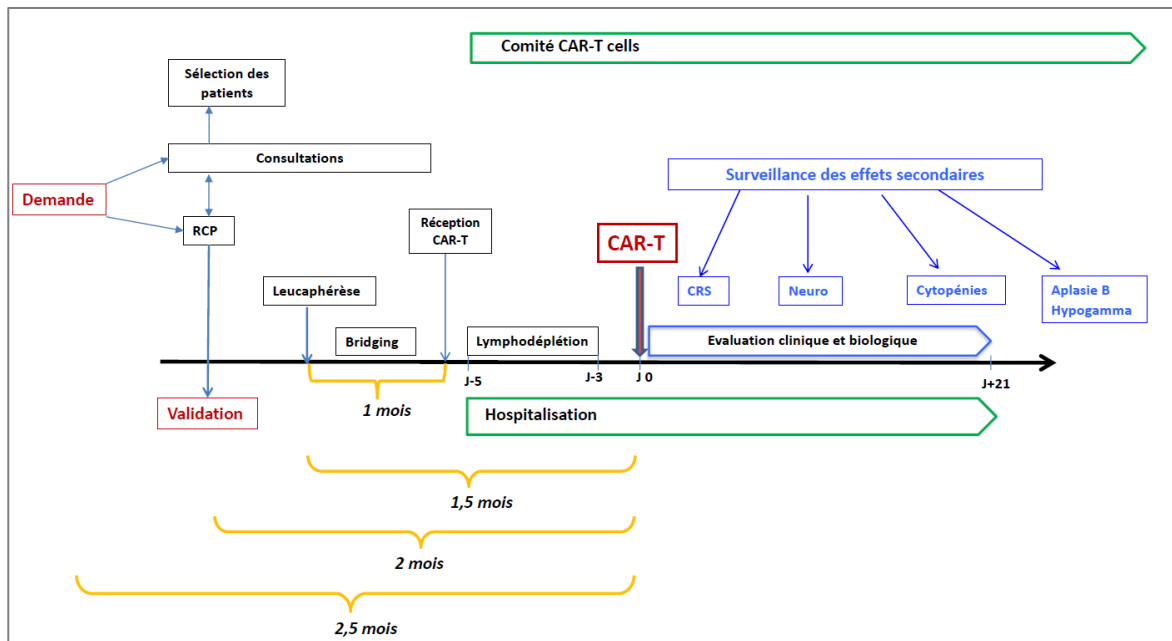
Comité CAR-T cells

Sélection des patients

Consultations

Demande

RCP

Réception CAR-T

CAR-T

Surveillance des effets secondaires

CRS

Neuro

Cytopénies

Aplasie B
Hypogamma

Leucaphérèse

Bridging

Lymphodéplétion

Evaluation clinique et biologique

J-5

J-3

J 0

J+21

Validation

1 mois

Hospitalisation

1,5 mois

2 mois

2,5 mois